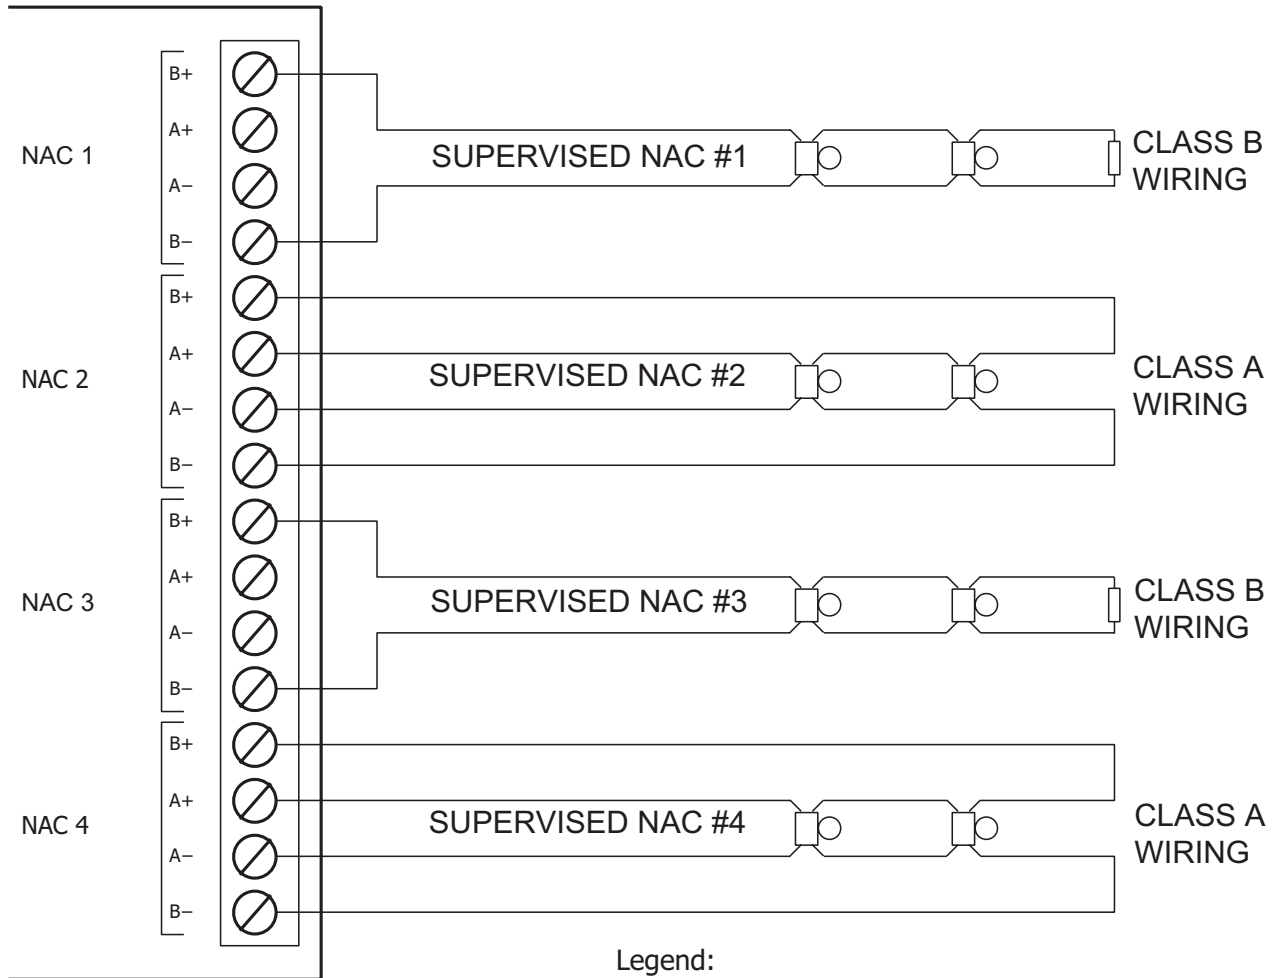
NAC 1

B+
A+
A–
B–

SUPERVISED NAC #1

CLASS B
WIRING

NAC 2

B+
A+
A–
B–

SUPERVISED NAC #2

CLASS A
WIRING

NAC 3

B+
A+
A–
B–

SUPERVISED NAC #3

CLASS B
WIRING

NAC 4

B+
A+
A–
B–

SUPERVISED NAC #4

CLASS A
WIRING

Legend: